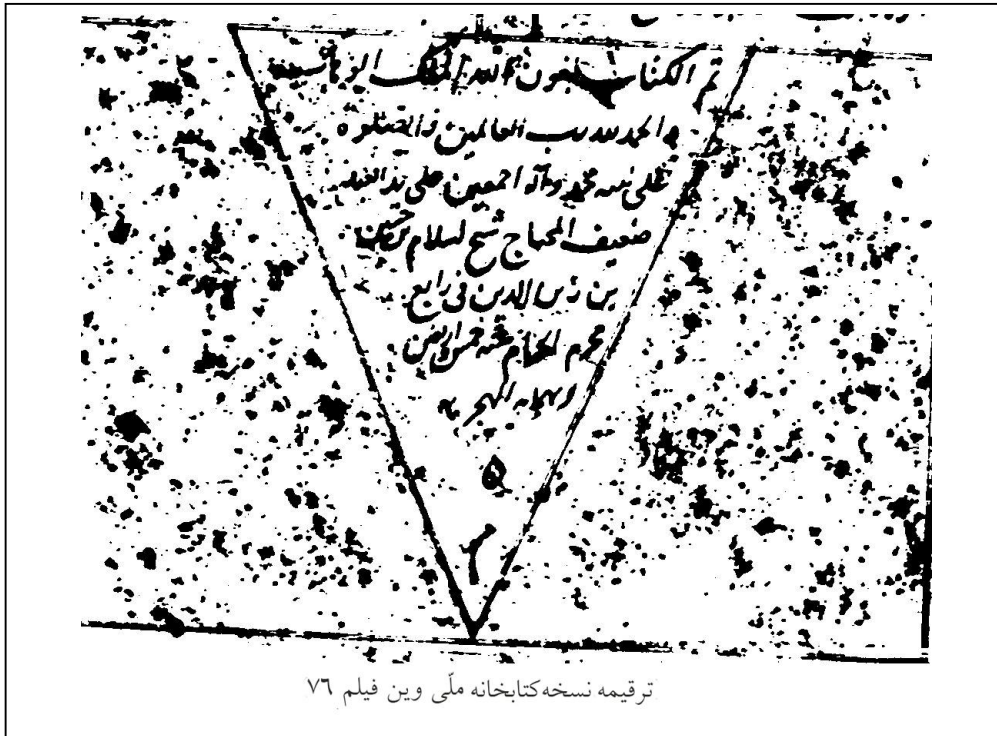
تم الكتاب بعون الله الملك الوهاب
والحمد لله رب العالمين والصلوة
على نبيه محمد وآله اجمعين على يد العبد
ضعيف المحتاج شیخ الاسلام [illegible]
بن زين الدين في رابع
محرم الحرام سنه خمس و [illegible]
وسبعمايه الهجريه
٥
٢

ترقیمه نسخه‌کتابخانه ملّی وین فیلم ۷٦